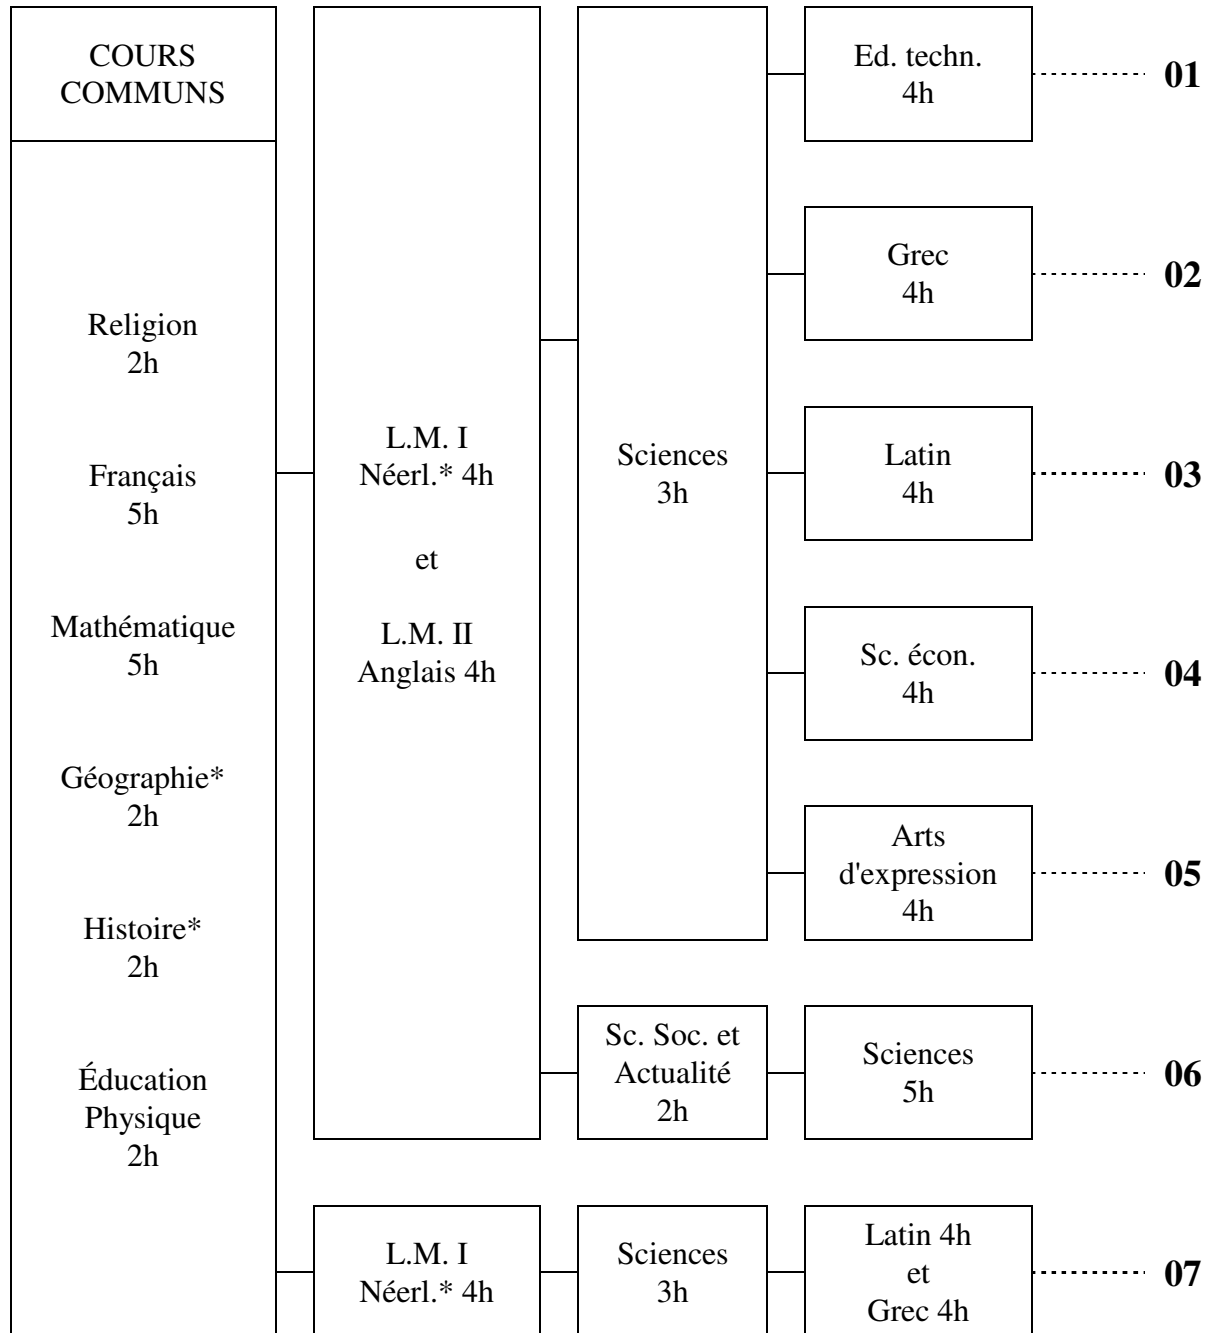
COURS COMMUNS

Religion
2h

Français
5h

Mathématique
5h

Géographie*
2h

Histoire*
2h

Éducation Physique
2h

L.M. I
Néerl.* 4h

et

L.M. II
Anglais 4h

Sciences
3h

Ed. techn.
4h

01

Grec
4h

02

Latin
4h

03

Sc. écon.
4h

04

Arts d'expression
4h

05

Sc. Soc. et Actualité
2h

Sciences
5h

06

L.M. I
Néerl.* 4h

Sciences
3h

Latin 4h
et
Grec 4h

07